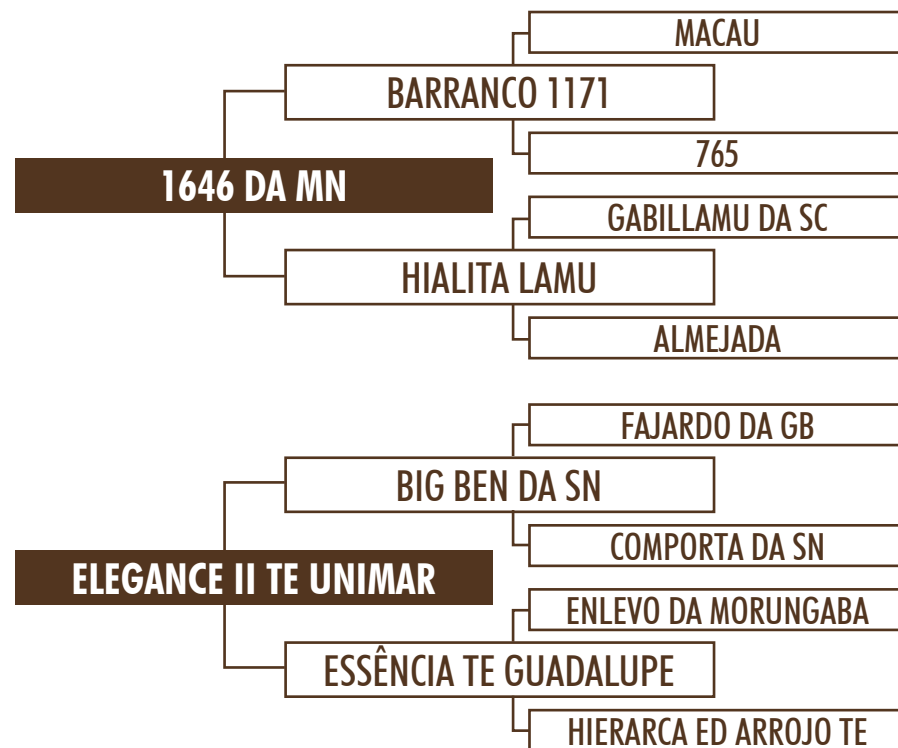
MACAU
BARRANCO 1171
765
1646 DA MN
GABILLAMU DA SC
HIALITA LAMU
ALMEJADA

FAJARDO DA GB
BIG BEN DA SN
COMPORTA DA SN
ELEGANCE II TE UNIMAR
ENLEVO DA MORUNGABA
ESSÊNCIA TE GUADALUPE
HIERARCA ED ARROJO TE